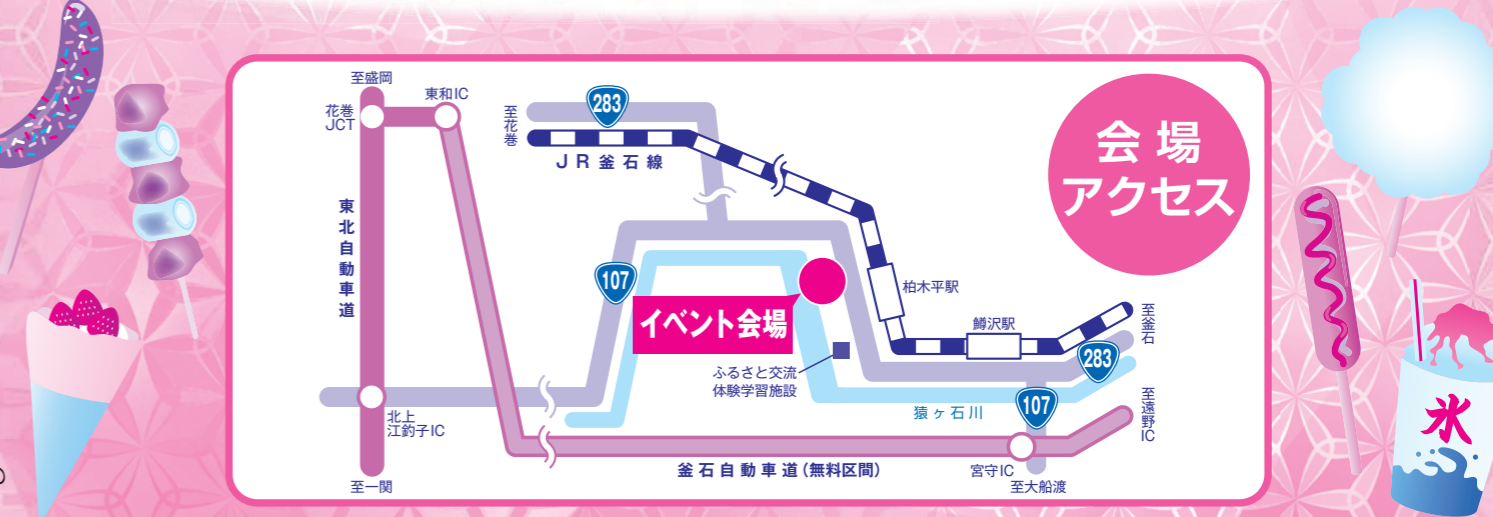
至盛岡

東和IC

花巻JCT

283

至花巻

JR釜石線

会場
アクセス

東北自動車道

107

イベント会場

柏木平駅

鱒沢駅

至釜石

283

ふるさと交流体験学習施設

猿ヶ石川

107

至遠野IC

北上江釣子IC

釜石自動車道（無料区間）

宮守IC

至一関

至大船渡

氷